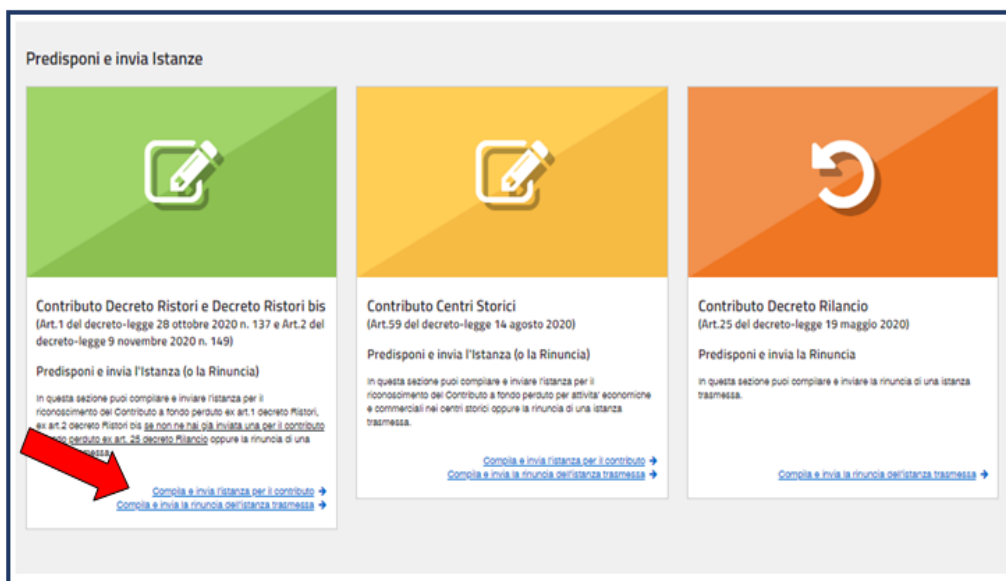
Predisponi e invia Istanze

Contributo Decreto Ristori e Decreto Ristori bis
(Art.1 del decreto-legge 28 ottobre 2020 n. 137 e Art.2 del decreto-legge 9 novembre 2020 n. 149)

Predisponi e invia l'Istanza (o la Rinuncia)

In questa sezione puoi compilare e inviare l'istanza per il riconoscimento del Contributo a fondo perduto ex art.1 decreto Ristori, ex art.2 decreto Ristori bis se non ne hai già inviata una per il contributo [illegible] fondo perduto ex art. 25 decreto Rilancio oppure la rinuncia di una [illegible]trasmessa.

Compila e invia l'istanza per il contributo →
Compila e invia la rinuncia dell'istanza trasmessa →

Contributo Centri Storici
(Art.59 del decreto-legge 14 agosto 2020)

Predisponi e invia l'Istanza (o la Rinuncia)

In questa sezione puoi compilare e inviare l'istanza per il riconoscimento del Contributo a fondo perduto per attivita' economiche e commerciali nei centri storici oppure la rinuncia di una istanza trasmessa.

Compila e invia l'istanza per il contributo →
Compila e invia la rinuncia dell'istanza trasmessa →

Contributo Decreto Rilancio
(Art.25 del decreto-legge 19 maggio 2020)

Predisponi e invia la Rinuncia

In questa sezione puoi compilare e inviare la rinuncia di una istanza trasmessa.

Compila e invia la rinuncia dell'istanza trasmessa →